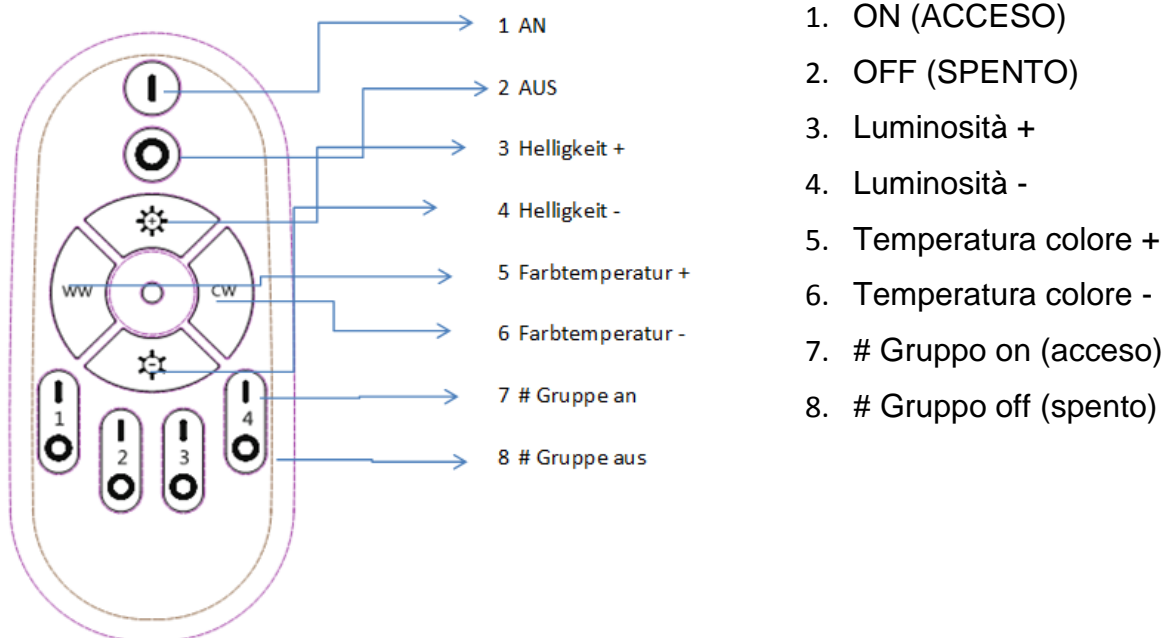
WW
CW
1
2
3
4

1 AN
2 AUS
3 Helligkeit +
4 Helligkeit -
5 Farbtemperatur +
6 Farbtemperatur -
7 # Gruppe an
8 # Gruppe aus

1. ON (ACCESO)
2. OFF (SPENTO)
3. Luminosità +
4. Luminosità -
5. Temperatura colore +
6. Temperatura colore -
7. # Gruppo on (acceso)
8. # Gruppo off (spento)